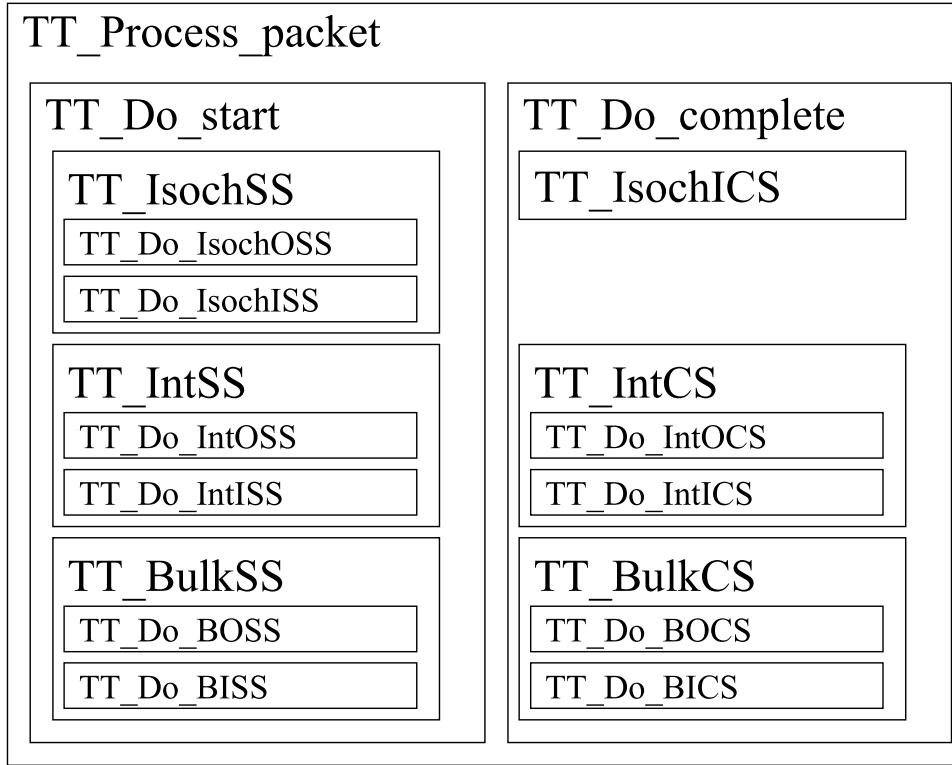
TT_Process_packet

TT_Do_start

TT_IsochSS

TT_Do_IsochOSS

TT_Do_IsochISS

TT_IntSS

TT_Do_IntOSS

TT_Do_IntISS

TT_BulkSS

TT_Do_BOSS

TT_Do_BISS

TT_Do_complete

TT_IsochICS

TT_IntCS

TT_Do_IntOCS

TT_Do_IntICS

TT_BulkCS

TT_Do_BOCS

TT_Do_BICS